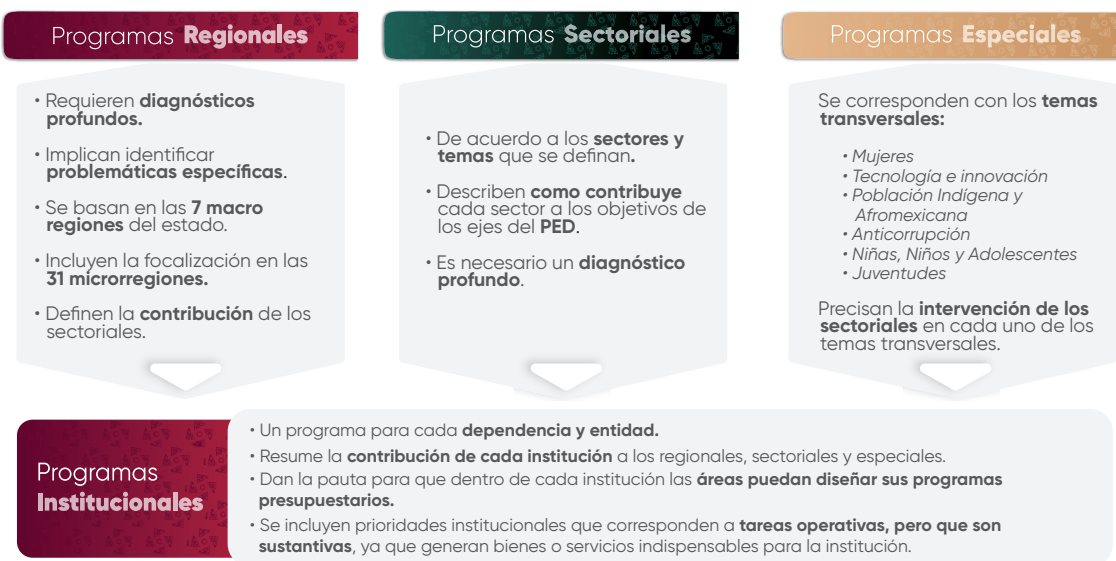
Programas **Regionales**

• Requieren **diagnósticos profundos.**

• Implican identificar **problemáticas específicas**.

• Se basan en las **7 macro regiones** del estado.

• Incluyen la focalización en las **31 microrregiones.**

• Definen la **contribución** de los sectoriales.

Programas **Sectoriales**

• De acuerdo a los **sectores y temas** que se definan**.**

• Describen **como contribuye** cada sector a los objetivos de los ejes del **PED**.

• Es necesario un **diagnóstico profundo**.

Programas **Especiales**

Se corresponden con los **temas transversales:**

• *Mujeres*
• *Tecnología e innovación*
• *Población Indígena y Afromexicana*
• *Anticorrupción*
• *Niñas, Niños y Adolescentes*
• *Juventudes*

Precisan la **intervención de los sectoriales** en cada uno de los temas transversales.

Programas **Institucionales**

• Un programa para cada **dependencia y entidad.**
• Resume la **contribución de cada institución** a los regionales, sectoriales y especiales.
• Dan la pauta para que dentro de cada institución las **áreas puedan diseñar sus programas presupuestarios.**
• Se incluyen prioridades institucionales que corresponden a **tareas operativas, pero que son sustantivas**, ya que generan bienes o servicios indispensables para la institución.